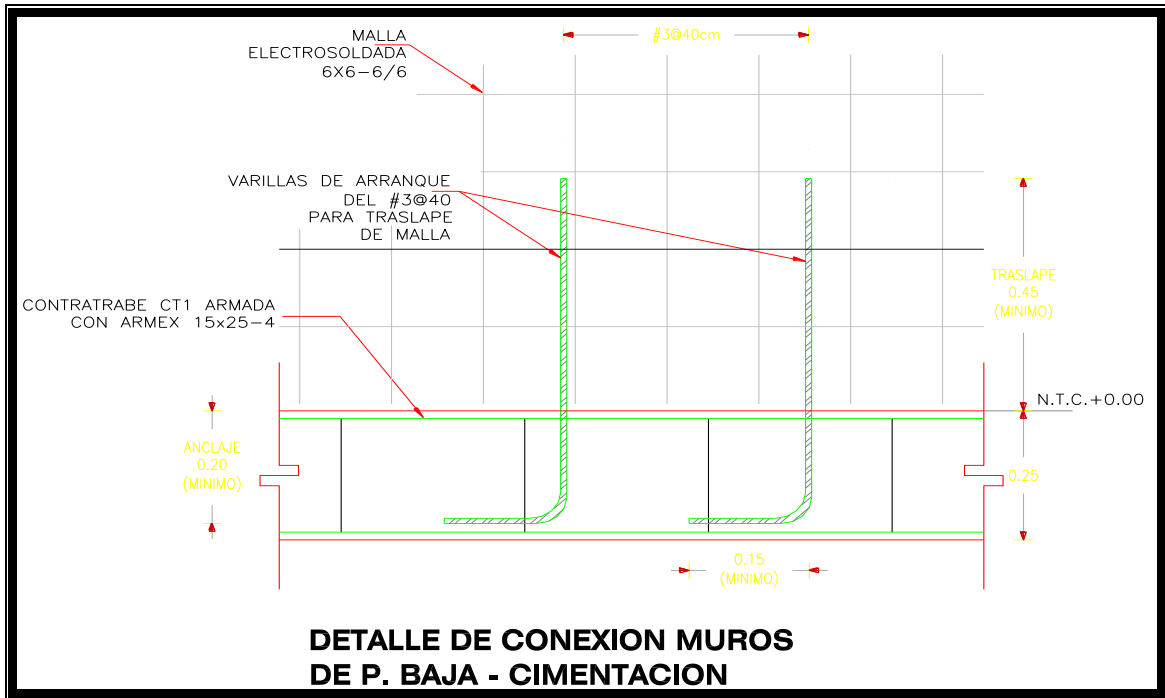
MALLA ELECTROSOLDADA 6X6-6/6

#3@40cm

VARILLAS DE ARRANQUE DEL #3@40 PARA TRASLAPE DE MALLA

CONTRATRABE CT1 ARMADA CON ARMEX 15x25-4

TRASLAPE 0.45 (MINIMO)

N.T.C.+0.00

ANCLAJE 0.20 (MINIMO)

0.25

0.15 (MINIMO)

DETALLE DE CONEXION MUROS DE P. BAJA - CIMENTACION